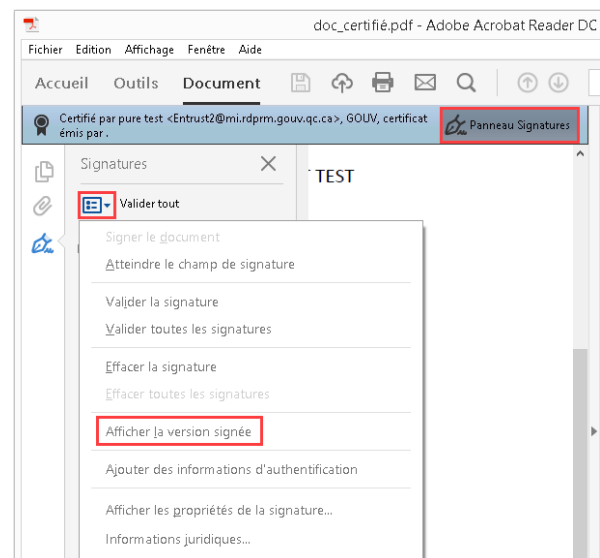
doc_certifié.pdf - Adobe Acrobat Reader DC

Fichier Edition Affichage Fenêtre Aide

Accueil Outils Document

Certifié par pure test <Entrust2@mi.rdprm.gouv.qc.ca>, GOUV, certificat émis par .

Panneau Signatures

Signatures

Valider tout

T TEST

Signer le document
Atteindre le champ de signature

Valider la signature
Valider toutes les signatures

Effacer la signature
Effacer toutes les signatures

Afficher la version signée

Ajouter des informations d'authentification

Afficher les propriétés de la signature...
Informations juridiques...